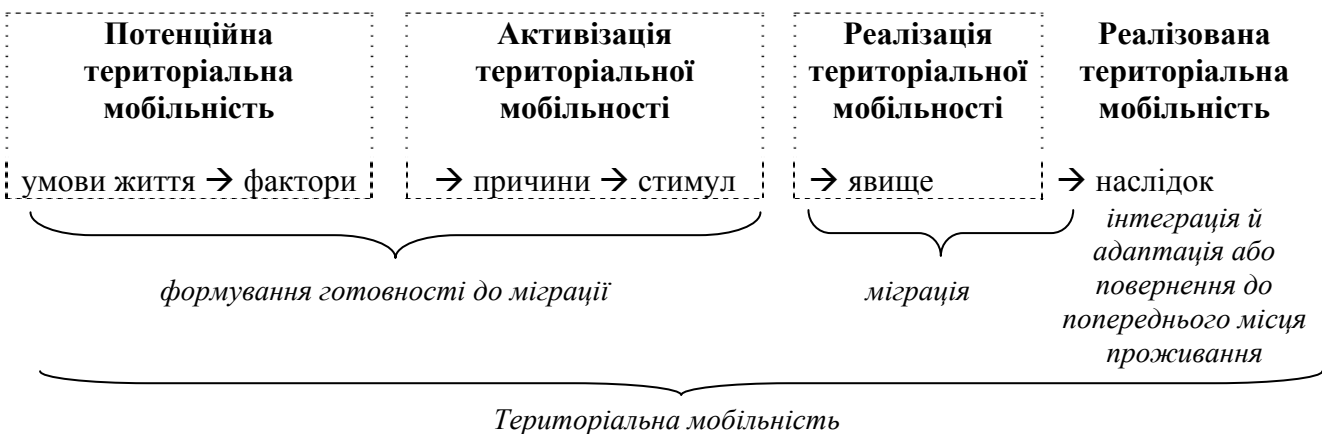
**Потенційна територіальна мобільність**

умови життя → фактори

**Активізація територіальної мобільності**

→ причини → стимул

**Реалізація територіальної мобільності**

→ явище

**Реалізована територіальна мобільність**

→ наслідок

*інтеграція й адаптація або повернення до попереднього місця проживання*

*формування готовності до міграції*

*міграція*

*Територіальна мобільність*